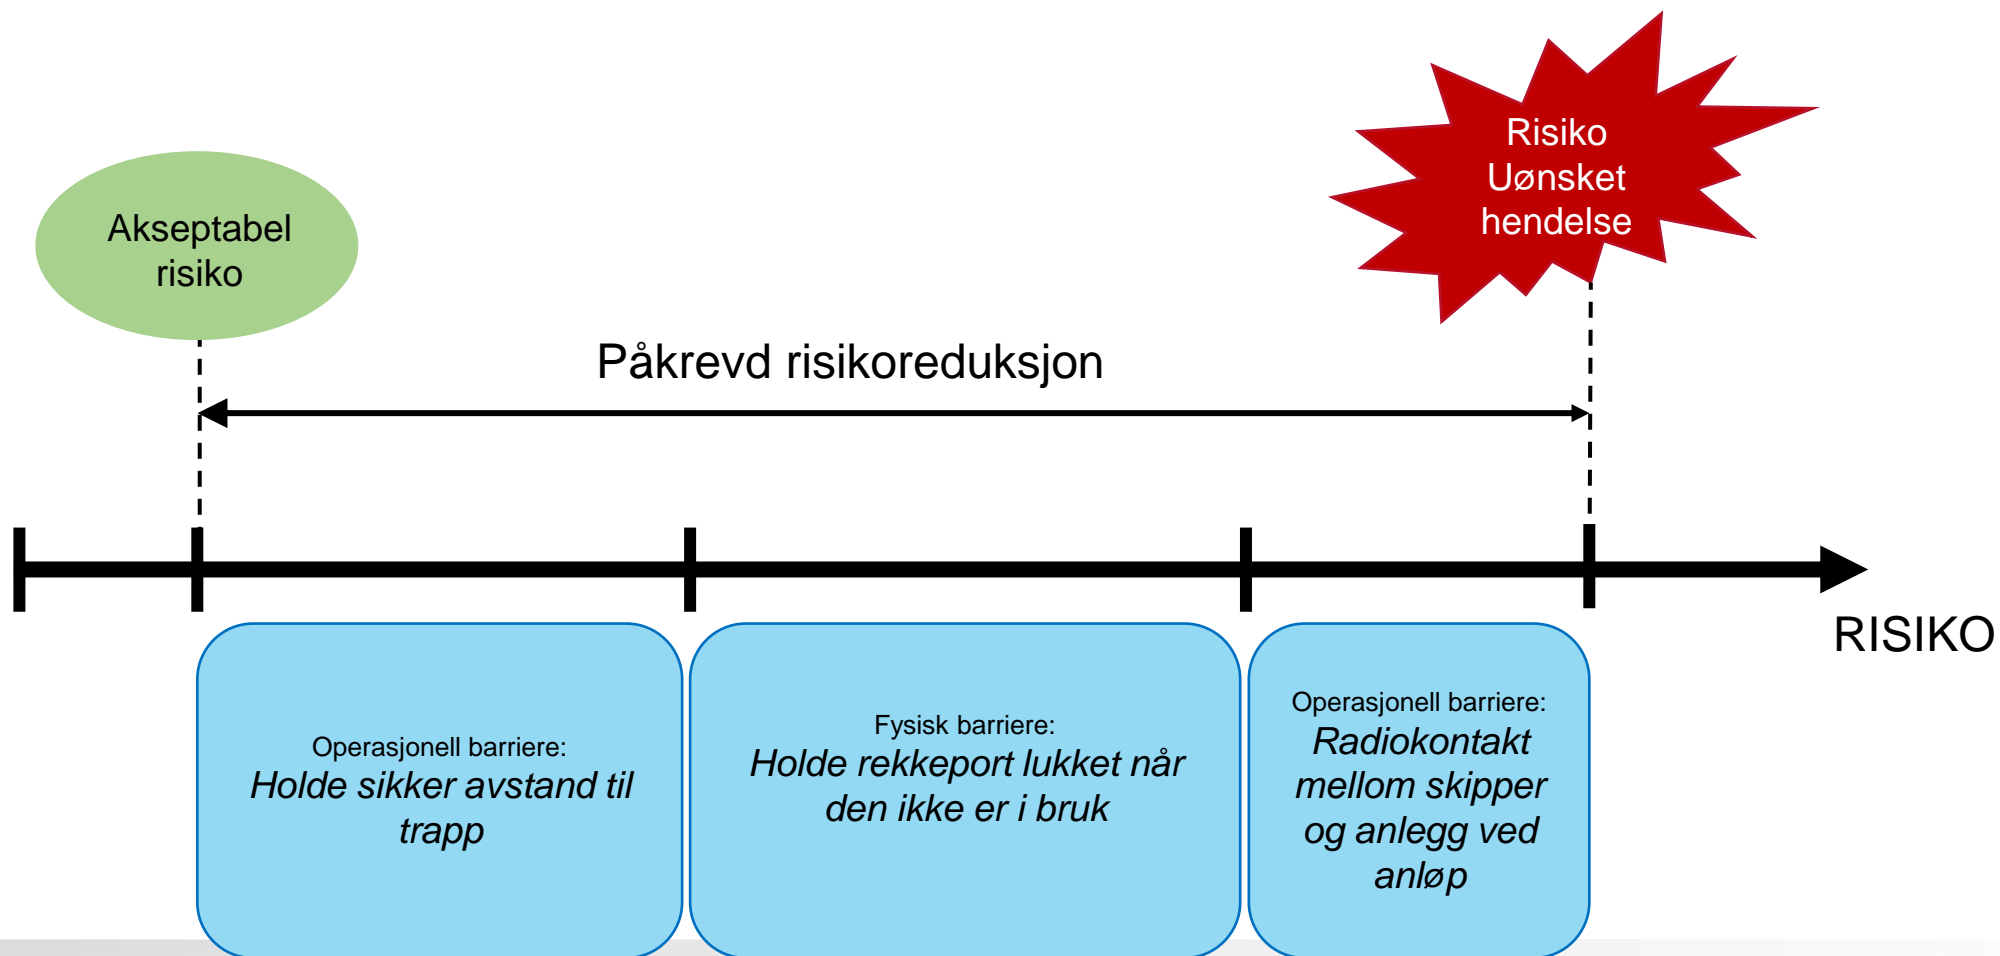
Akseptabel risiko

Risiko Uønsket hendelse

Påkrevd risikoreduksjon

RISIKO

Operasjonell barriere:
*Holde sikker avstand til trapp*

Fysisk barriere:
*Holde rekkeport lukket når den ikke er i bruk*

Operasjonell barriere:
*Radiokontakt mellom skipper og anlegg ved anløp*